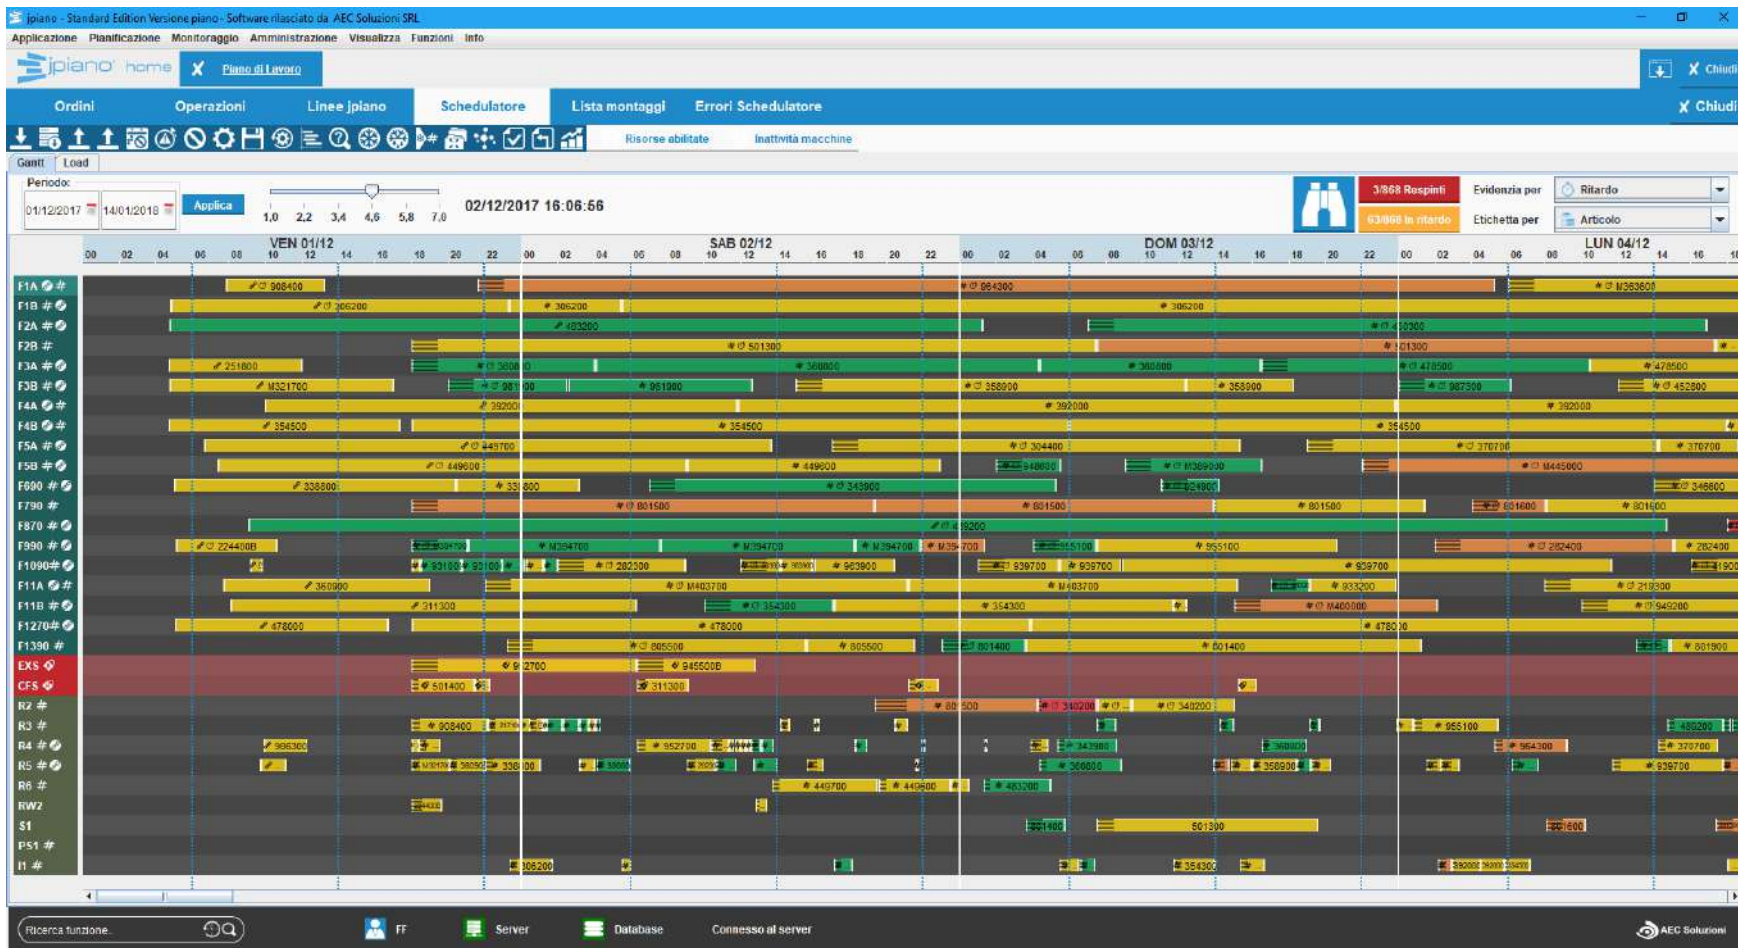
jpiano - Standard Edition Versione piano - Software rilasciato da AEC Soluzioni SRL

Applicazione Pianificazione Monitoraggio Amministrazione Visualizza Funzioni Info

jpiano home Piano di Lavoro

Chiudi

Ordini Operazioni Linee jpiano Schedulatore Lista montaggi Errori Schedulatore

Chiudi

Risorse abilitate Inattività macchine

Gantt Load

Periodo:

01/12/2017 14/01/2018 Applica

1,0 2,2 3,4 4,6 5,8 7,0

02/12/2017 16:06:56

3/868 Respinti
63/868 In ritardo

Evidenzia per Ritardo
Etichetta per Articolo

VEN 01/12 SAB 02/12 DOM 03/12 LUN 04/12

00 02 04 06 08 10 12 14 16 18 20 22 00 02 04 06 08 10 12 14 16 18 20 22 00 02 04 06 08 10 12 14 16 18 20 22 00 02 04 06 08 10 12 14 16

F1A
F1B
F2A
F2B
F3A
F3B
F4A
F4B
F5A
F5B
F600
F790
F870
F990
F1090
F11A
F11B
F1270
F1390
EXS
CFS
R2
R3
R4
R5
R6
RW2
S1
PS1
I1

908400 964300 M363600
306200 306200 306200
483200 480300
501300 501300
251800 360800 360800 360800 478500 478500
M321700 981100 961900 358000 358900 987500 452800
392000 392000 392000
354500 354500 354500
449700 304400 370700 370700
449600 449600 M309000 M445000
338800 338800 343800 324800 346800
801500 801500 801500 801500 801600
419200
224400B M394700 M394700 M394700 M394700 955100 955100 282400 282400
931000 931000 282300 963900 939700 939700 939700
360900 M403700 M403700 933200 219300
311300 354300 354300 M400000 949200
478000 478000 478000
805500 805500 801400 801400 801900
912700 945500B
501400 311300
801500 340200 340200
908400 955100 480200
906300 952700 343900 360800 964300 370700
338100 360800 358900 939700
449700 449600 483200
501300
306200 354300

Ricerca funzione.. FF Server Database Connesso al server AEC Soluzioni